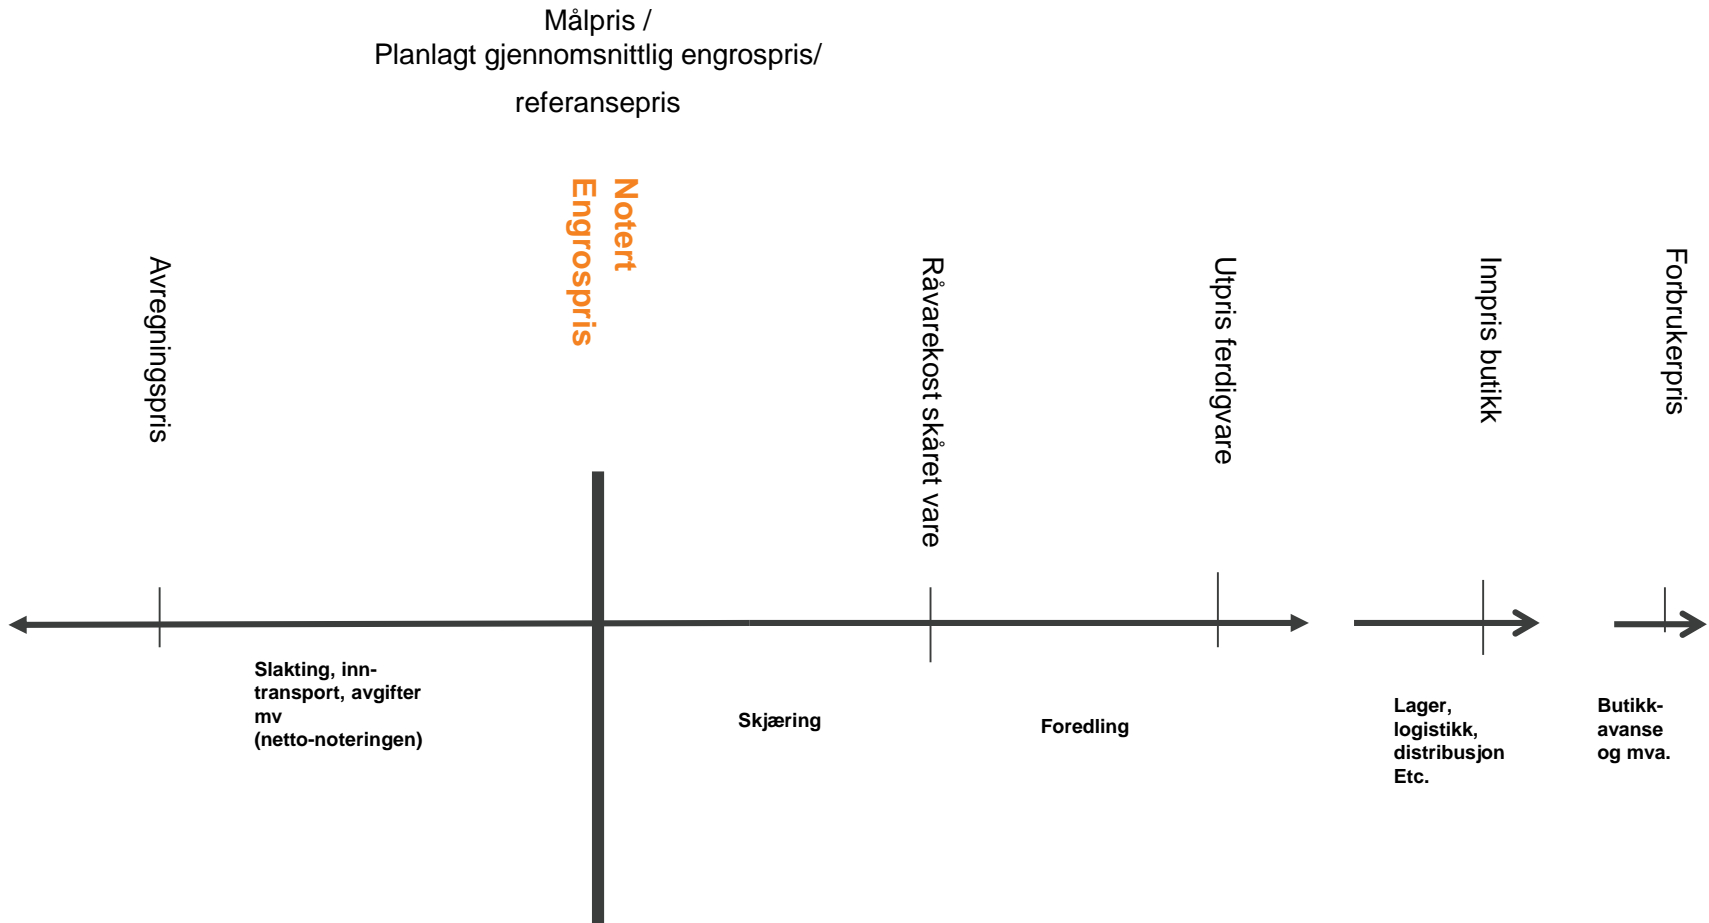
Målpris /
Planlagt gjennomsnittlig engrospris/
referansepris

Avregningspris

Notert Engrospris

Råvarekost skåret vare

Utpris ferdigvare

Innpris butikk

Forbrukerpris

Slakting, inntransport, avgifter mv
(netto-noteringen)

Skjæring

Foredling

Lager, logistikk, distribusjon Etc.

Butikkavanse og mva.